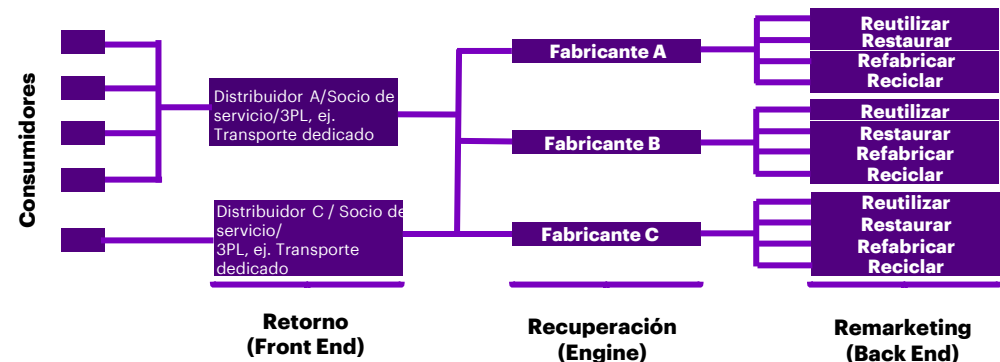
Consumidores

Distribuidor A/Socio de servicio/3PL, ej. Transporte dedicado

Distribuidor C / Socio de servicio/ 3PL, ej. Transporte dedicado

Fabricante A

Fabricante B

Fabricante C

Reutilizar
Restaurar
Refabricar
Reciclar

Reutilizar
Restaurar
Refabricar
Reciclar

Reutilizar
Restaurar
Refabricar
Reciclar

Retorno (Front End)

Recuperación (Engine)

Remarketing (Back End)